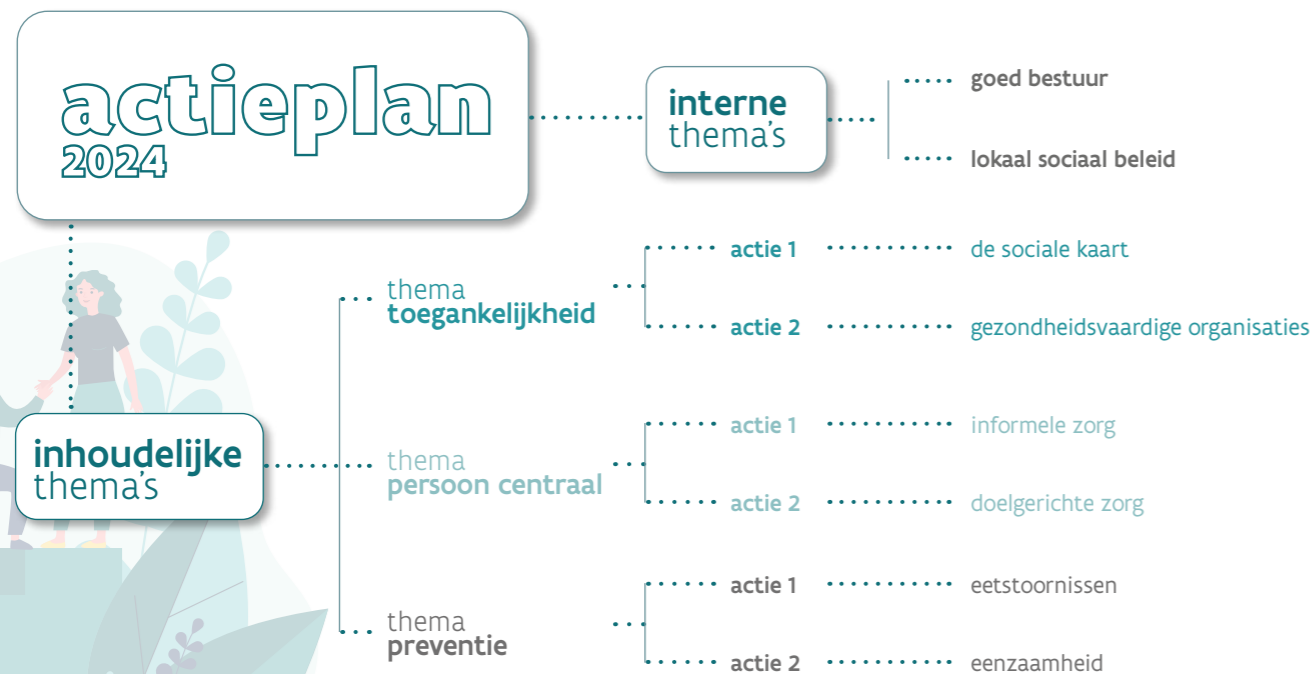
actieplan
2024

interne
thema's

goed bestuur

lokaal sociaal beleid

inhoudelijke
thema's

thema
toegankelijkheid

actie 1 de sociale kaart

actie 2 gezondheidsvaardige organisaties

thema
persoon centraal

actie 1 informele zorg

actie 2 doelgerichte zorg

thema
preventie

actie 1 eetstoornissen

actie 2 eenzaamheid